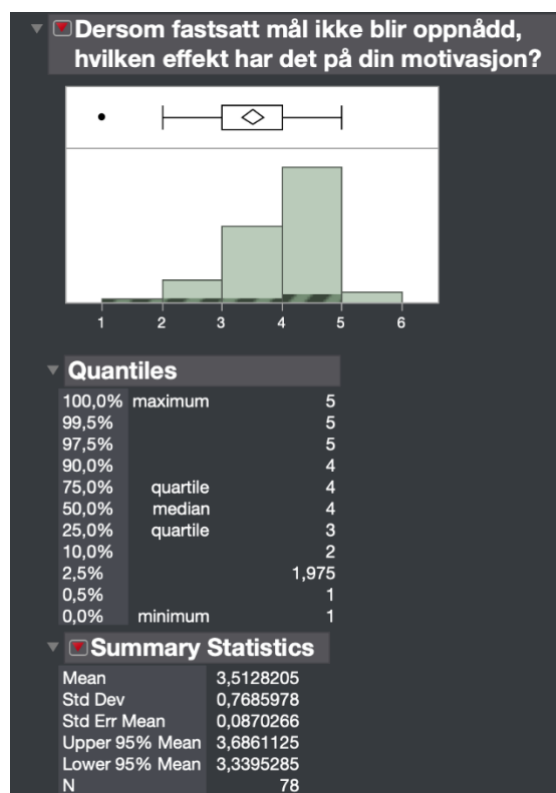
Dersom fastsatt mål ikke blir oppnådd, hvilken effekt har det på din motivasjon?

1 2 3 4 5 6

Quantiles

| | | |
|---|---|---|
| 100,0% | maximum | 5 |
| 99,5% | | 5 |
| 97,5% | | 5 |
| 90,0% | | 4 |
| 75,0% | quartile | 4 |
| 50,0% | median | 4 |
| 25,0% | quartile | 3 |
| 10,0% | | 2 |
| 2,5% | | 1,975 |
| 0,5% | | 1 |
| 0,0% | minimum | 1 |

Summary Statistics

| | |
|---|---|
| Mean | 3,5128205 |
| Std Dev | 0,7685978 |
| Std Err Mean | 0,0870266 |
| Upper 95% Mean | 3,6861125 |
| Lower 95% Mean | 3,3395285 |
| N | 78 |